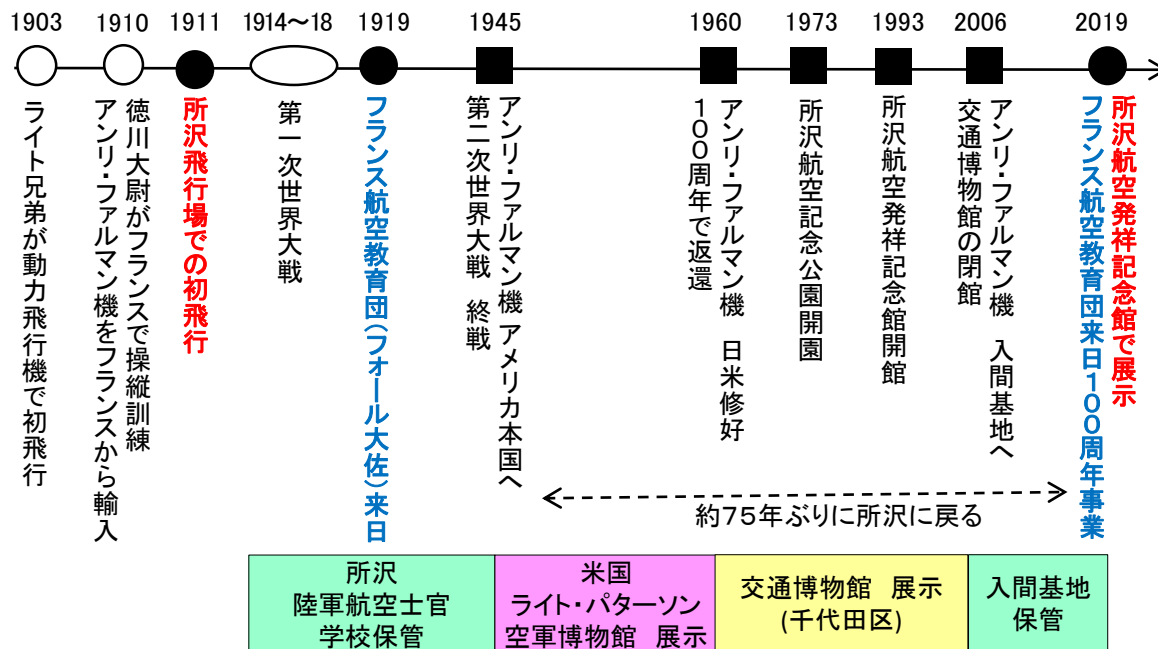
1903 1910 1911 1914〜18 1919 1945 1960 1973 1993 2006 2019

ライト兄弟が動力飛行機で初飛行

徳川大尉がフランスで操縦訓練
アンリ・ファルマン機をフランスから輸入

所沢飛行場での初飛行

第一次世界大戦

フランス航空教育団(フォール大佐)来日

アンリ・ファルマン機 アメリカ本国へ
第二次世界大戦 終戦

アンリ・ファルマン機 日米修好
100周年で返還

所沢航空記念公園開園

所沢航空発祥記念館開館

アンリ・ファルマン機 入間基地へ
交通博物館の閉館

所沢航空発祥記念館で展示
フランス航空教育団来日100周年事業

約75年ぶりに所沢に戻る

| 所沢 陸軍航空士官 学校保管 | 米国 ライト・パターソン 空軍博物館 展示 | 交通博物館 展示 (千代田区) | 入間基地 保管 |